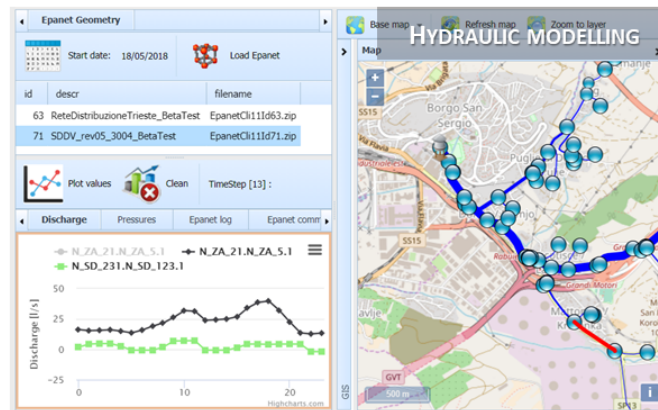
Epanet Geometry

Start date: 18/05/2018

Load Epanet

| id | descr | filename |
|---|---|---|
| 63 | ReteDistribuzioneTrieste_BetaTest | EpanetCli11Id63.zip |
| 71 | SDDV_rev05_3004_BetaTest | EpanetCli11Id71.zip |

Plot values

Clean

TimeStep [13] :

Discharge | Pressures | Epanet log | Epanet comm

N_ZA_21.N_ZA_5.1 N_ZA_21.N_ZA_5.1

N_SD_231.N_SD_123.1

Discharge [l/s]

50

25

0

−25

0

10

20

Highcharts.com

Base map | Refresh map | Zoom to layer

HYDRAULIC MODELLING

Map

Borgo San Sergio

SS15

Pugl

SS15

Robuie

avlje

Grandi Motori

San Korot

GVT

500 m

GIS

SP13